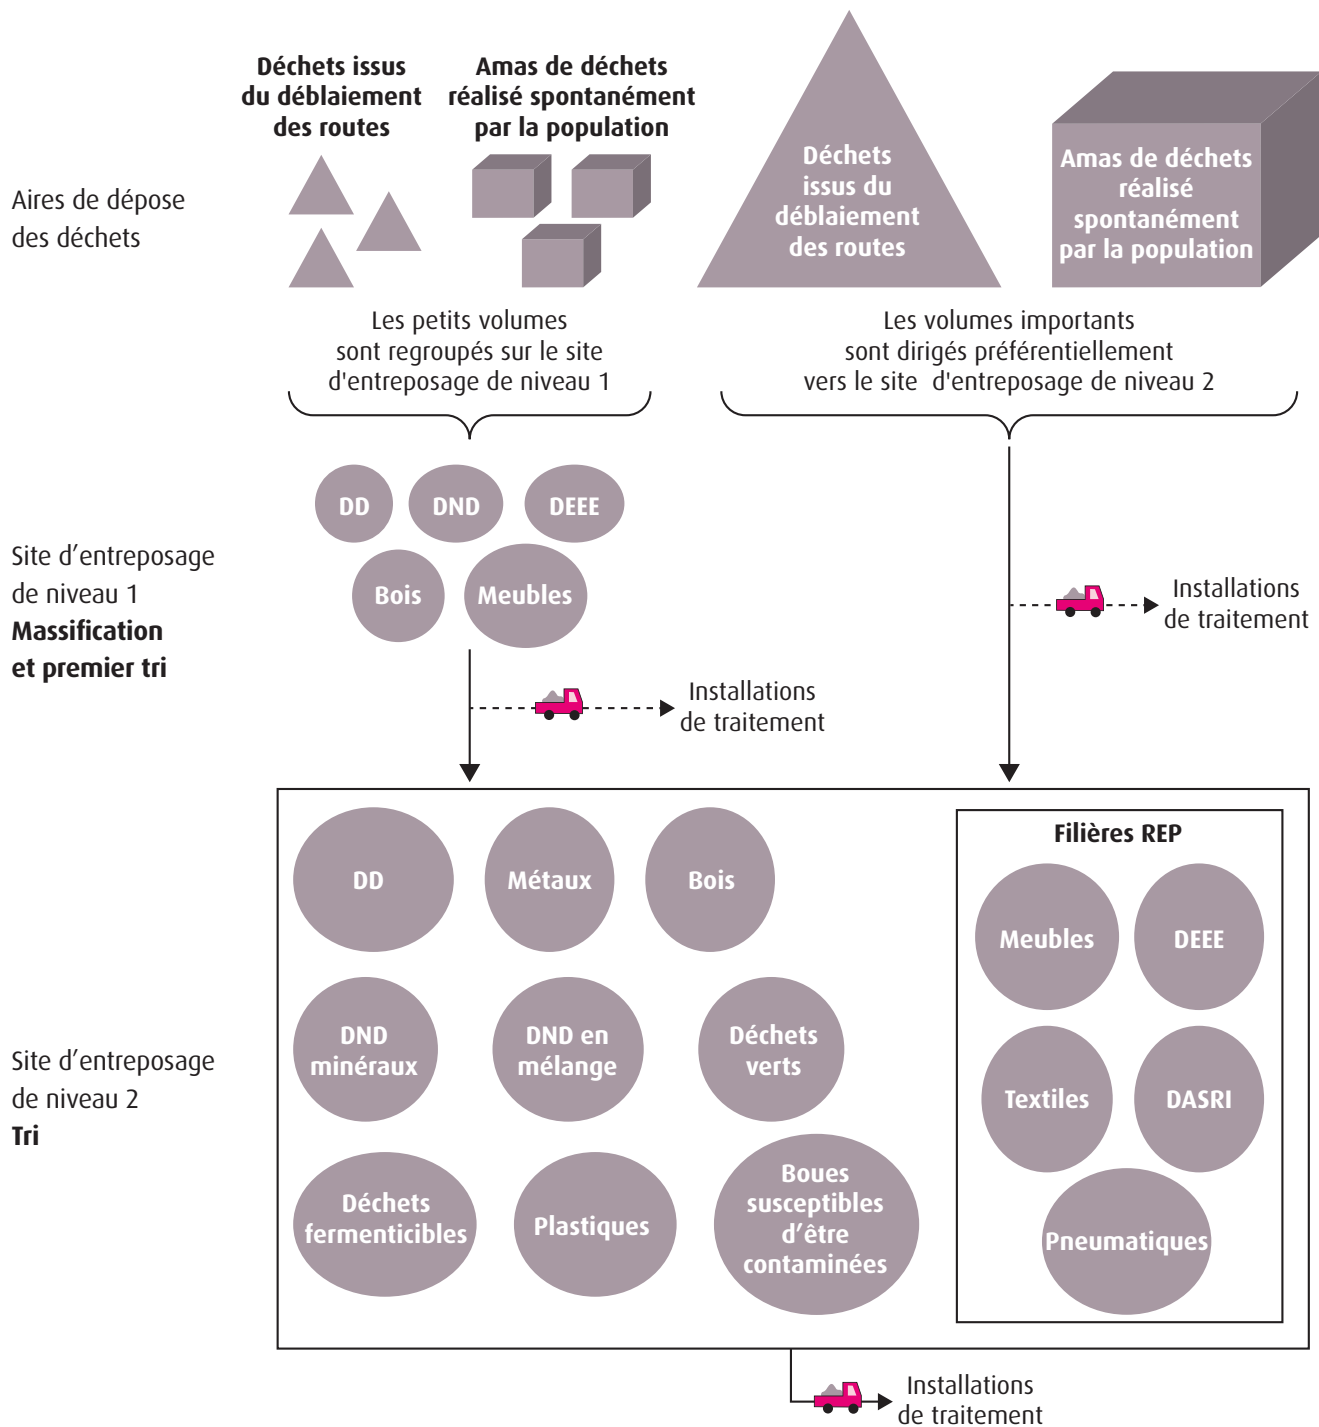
Aires de dépose des déchets

Déchets issus du déblaiement des routes

Amas de déchets réalisé spontanément par la population

Déchets issus du déblaiement des routes

Amas de déchets réalisé spontanément par la population

Les petits volumes sont regroupés sur le site d'entreposage de niveau 1

Les volumes importants sont dirigés préférentiellement vers le site d'entreposage de niveau 2

Site d'entreposage de niveau 1
**Massification et premier tri**

DD

DND

DEEE

Bois

Meubles

Installations de traitement

Installations de traitement

Site d'entreposage de niveau 2
**Tri**

DD

Métaux

Bois

DND minéraux

DND en mélange

Déchets verts

Déchets fermenticibles

Plastiques

Boues susceptibles d'être contaminées

Filières REP

Meubles

DEEE

Textiles

DASRI

Pneumatiques

Installations de traitement